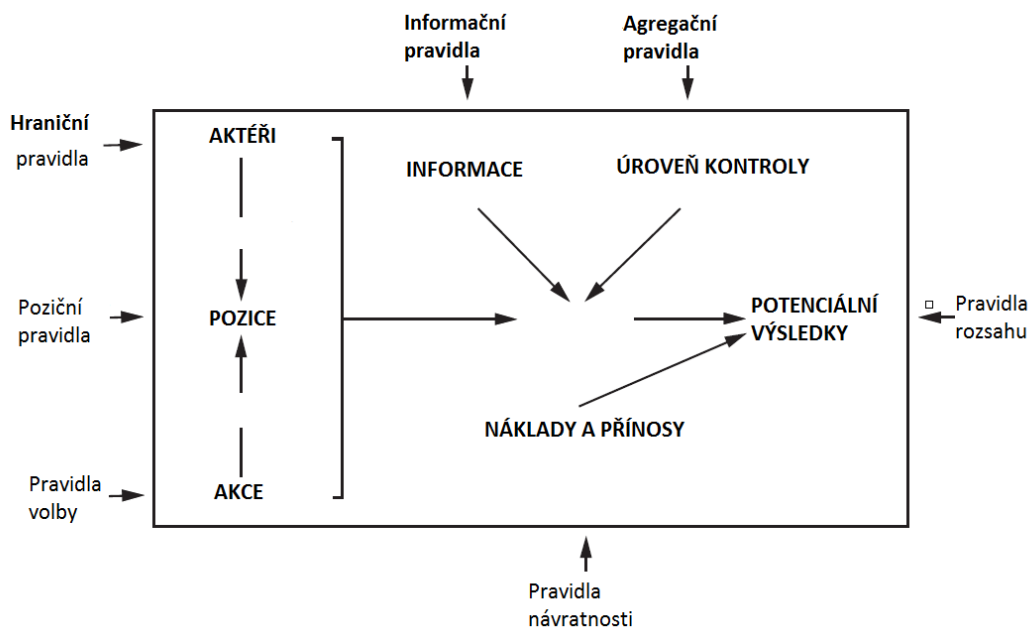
Informační pravidla

Agregační pravidla

Hraniční pravidla

AKTÉŘI

INFORMACE

ÚROVEŇ KONTROLY

Poziční pravidla

POZICE

POTENCIÁLNÍ VÝSLEDKY

Pravidla rozsahu

NÁKLADY A PŘÍNOSY

Pravidla volby

AKCE

Pravidla návratnosti